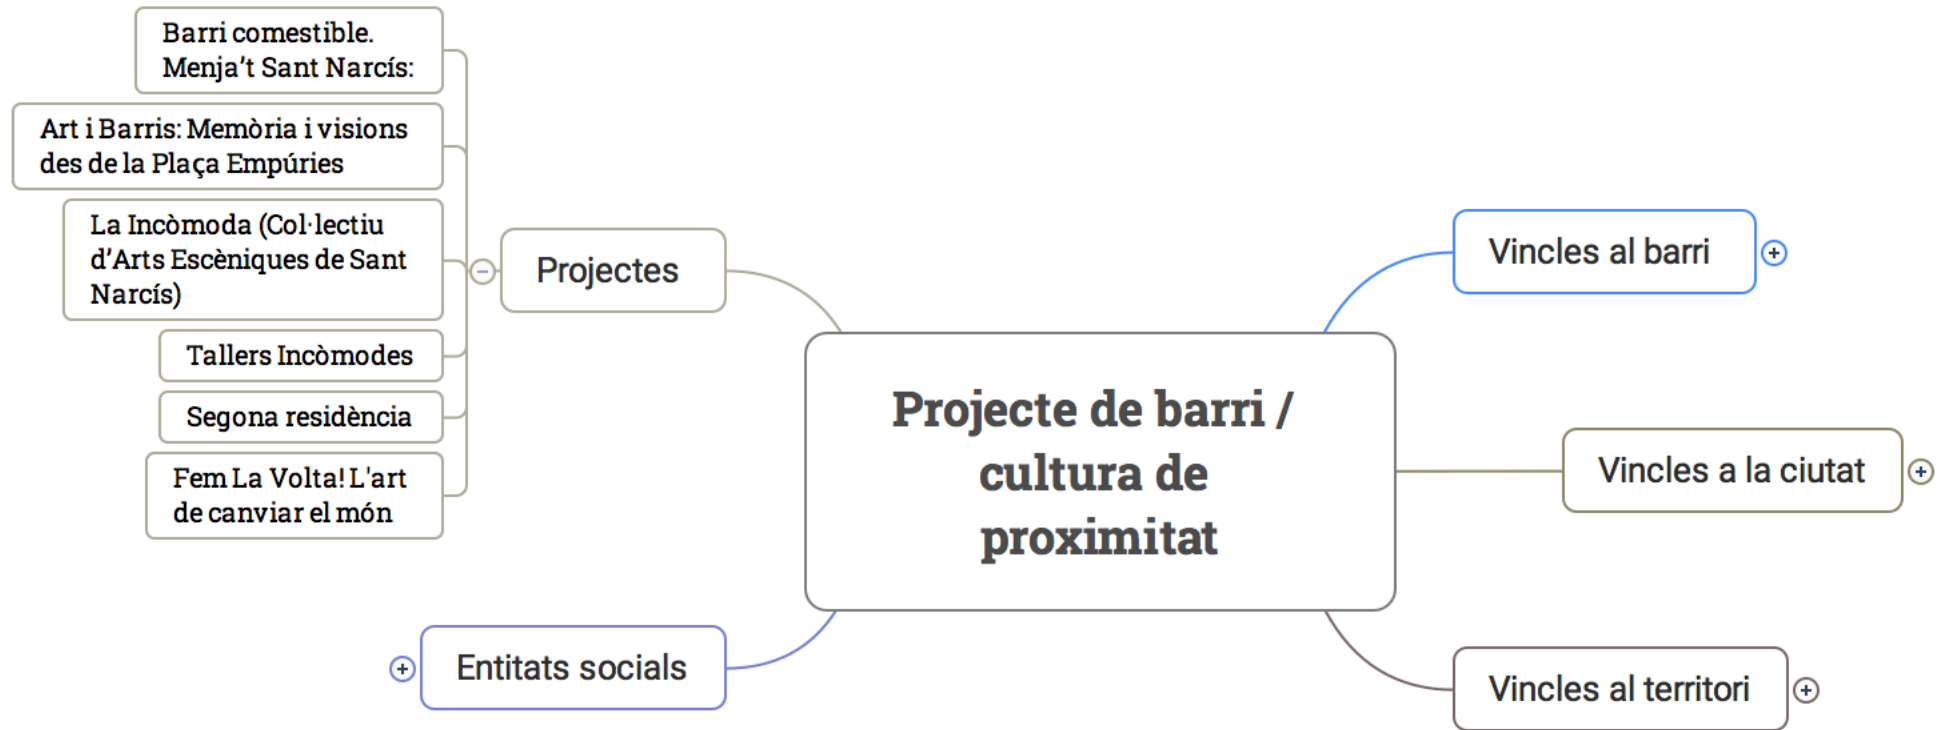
Barri comestible. Menja't Sant Narcís:

Art i Barris: Memòria i visions des de la Plaça Empúries

La Incòmoda (Col·lectiu d'Arts Escèniques de Sant Narcís)

Tallers Incòmodes

Segona residència

Fem La Volta! L'art de canviar el món

Projectes

Projecte de barri / cultura de proximitat

Vincles al barri

Vincles a la ciutat

Vincles al territori

Entitats socials